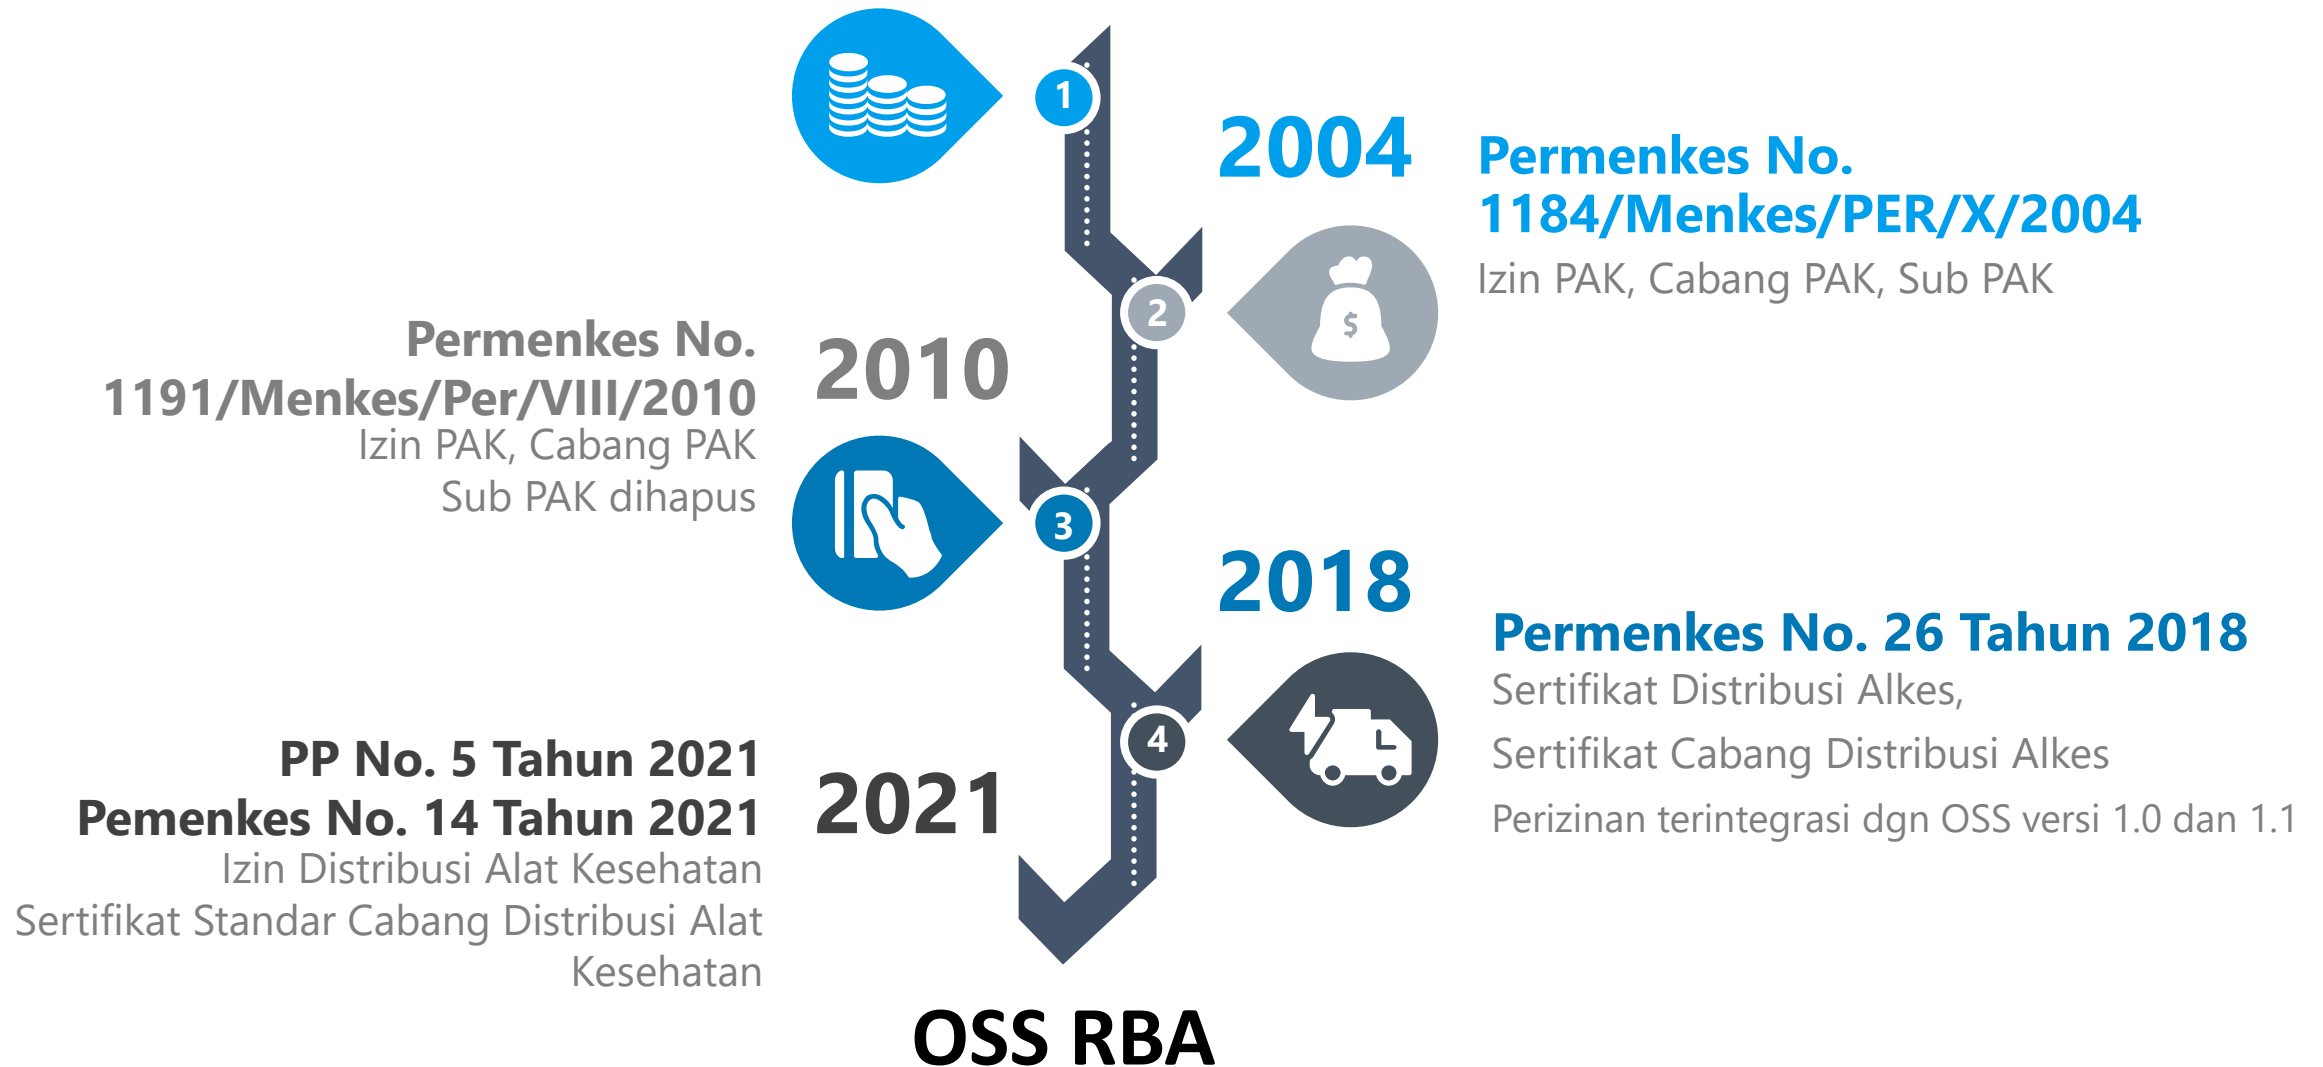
1

2004

Permenkes No. 1184/Menkes/PER/X/2004

Izin PAK, Cabang PAK, Sub PAK

2

$

Permenkes No. 1191/Menkes/Per/VIII/2010

Izin PAK, Cabang PAK

Sub PAK dihapus

2010

3

2018

Permenkes No. 26 Tahun 2018

Sertifikat Distribusi Alkes,

Sertifikat Cabang Distribusi Alkes

Perizinan terintegrasi dgn OSS versi 1.0 dan 1.1

4

PP No. 5 Tahun 2021

Pemenkes No. 14 Tahun 2021

Izin Distribusi Alat Kesehatan

Sertifikat Standar Cabang Distribusi Alat Kesehatan

2021

OSS RBA